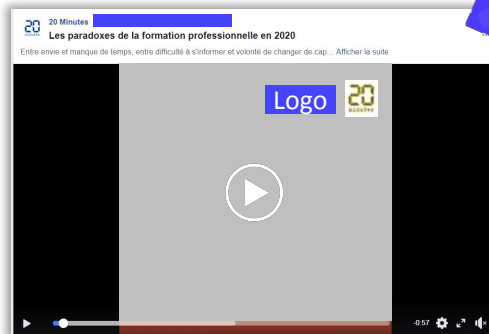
20 Minutes
Les paradoxes de la formation professionnelle en 2020
Entre envie et manque de temps, entre difficulté à s'informer et volonté de changer de cap... Afficher la suite

Logo

20 minutes

-0:57